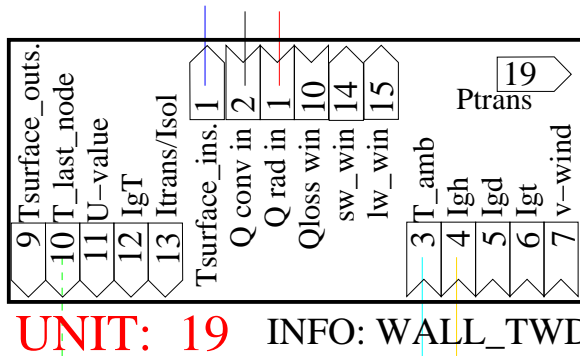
Tsurface_outs.
T_last_node
U-value
IgT
Itrans/Isol
9
10
11
12
13
1
2
1
10
14
15
Tsurface_ins.
Q conv in
Q rad in
Qloss win
sw_win
lw_win
19
Ptrans
T_amb
Igh
Igd
Igt
v-wind
3
4
5
6
7
UNIT: 19
INFO: WALL_TWD